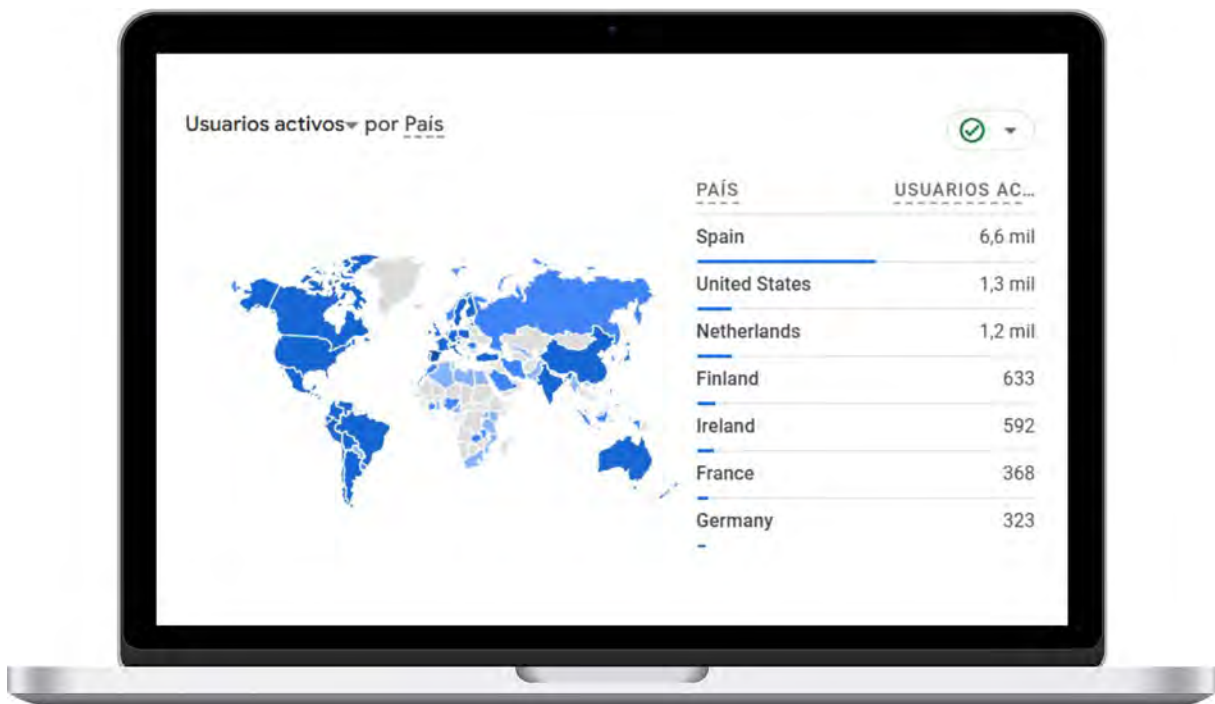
Usuarios activos por País

| PAÍS | USUARIOS AC... |
|---|---|
| Spain | 6,6 mil |
| United States | 1,3 mil |
| Netherlands | 1,2 mil |
| Finland | 633 |
| Ireland | 592 |
| France | 368 |
| Germany | 323 |